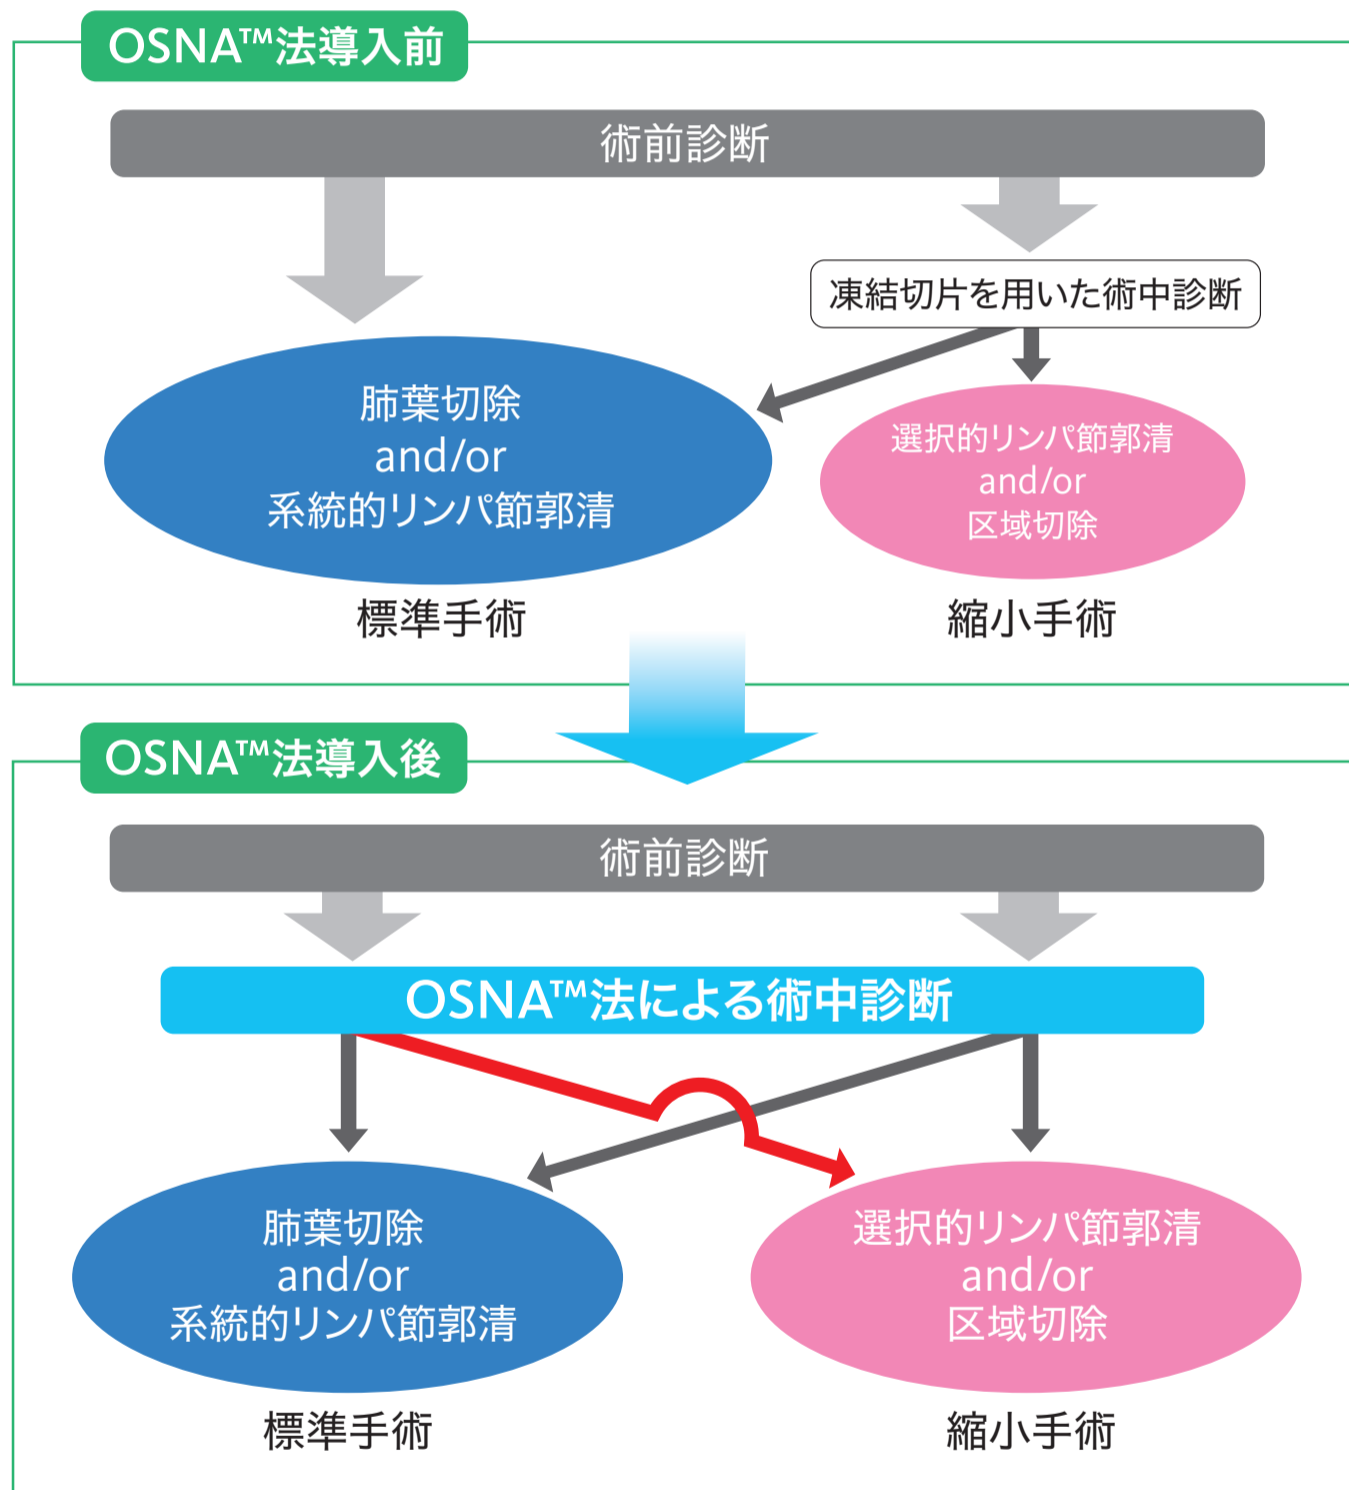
OSNA™法導入前

術前診断

凍結切片を用いた術中診断

肺葉切除
and/or
系統的リンパ節郭清

選択的リンパ節郭清
and/or
区域切除

標準手術

縮小手術

OSNA™法導入後

術前診断

OSNA™法による術中診断

肺葉切除
and/or
系統的リンパ節郭清

選択的リンパ節郭清
and/or
区域切除

標準手術

縮小手術